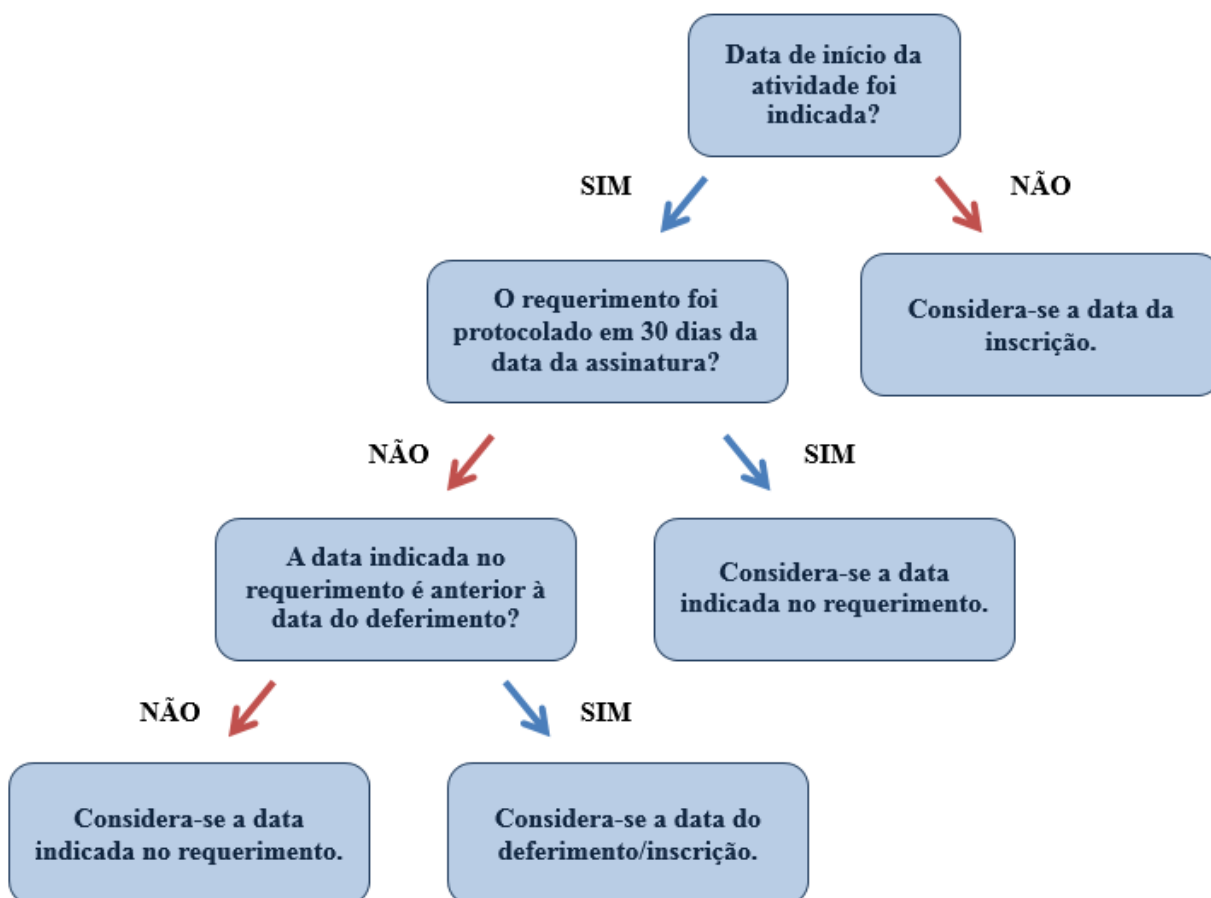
Data de início da atividade foi indicada?

SIM

NÃO

O requerimento foi protocolado em 30 dias da data da assinatura?

Considera-se a data da inscrição.

NÃO

SIM

A data indicada no requerimento é anterior à data do deferimento?

Considera-se a data indicada no requerimento.

NÃO

SIM

Considera-se a data indicada no requerimento.

Considera-se a data do deferimento/inscrição.